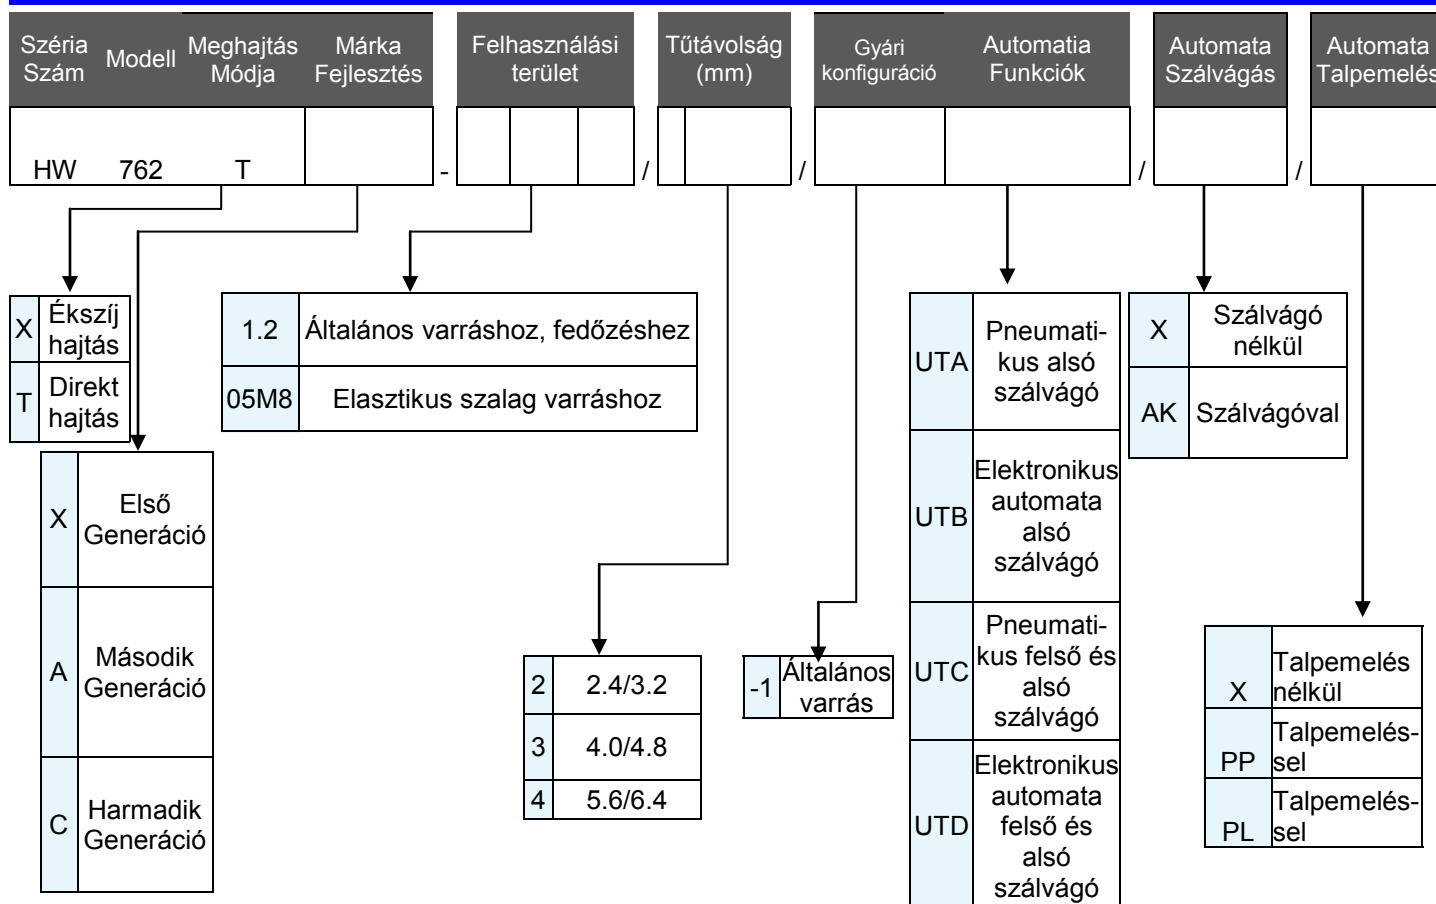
| Széria Szám | Modell | Meghajtás Módja | Márka Fejlesztés |
|---|---|---|---|
| HW | 762 | T | |

-

| Felhasználási terület |
|---|
| |

/

| Tűtávolság (mm) |
|---|
| |

/

| Gyári konfiguráció | Automatia Funkciók |
|---|---|
| | |

/

| Automata Szálvágás |
|---|
| |

/

| Automata Talpemelés |
|---|
| |

| | |
|---|---|
| X | Ékszíj hajtás |
| T | Direkt hajtás |

| | |
|---|---|
| X | Első Generáció |
| A | Második Generáció |
| C | Harmadik Generáció |

| | |
|---|---|
| 1.2 | Általános varráshoz, fedőzéshez |
| 05M8 | Elasztikus szalag varráshoz |

| | |
|---|---|
| 2 | 2.4/3.2 |
| 3 | 4.0/4.8 |
| 4 | 5.6/6.4 |

| | |
|---|---|
| -1 | Általános varrás |

| | |
|---|---|
| UTA | Pneumatikus alsó szálvágó |
| UTB | Elektronikus automata alsó szálvágó |
| UTC | Pneumatikus felső és alsó szálvágó |
| UTD | Elektronikus automata felső és alsó szálvágó |

| | |
|---|---|
| X | Szálvágó nélkül |
| AK | Szálvágóval |

| | |
|---|---|
| X | Talpemelés nélkül |
| PP | Talpemeléssel |
| PL | Talpemeléssel |